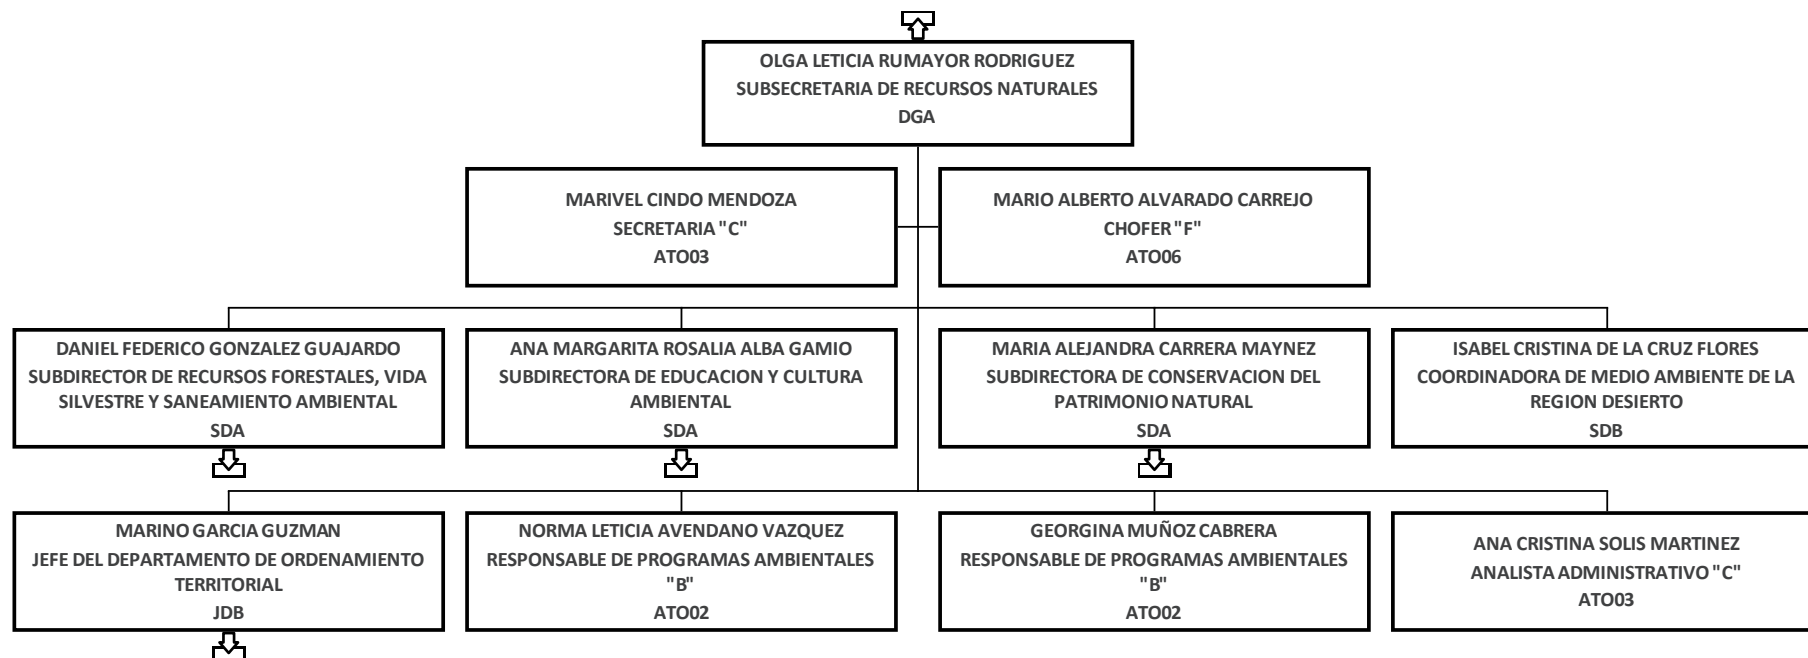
OLGA LETICIA RUMAYOR RODRIGUEZ
SUBSECRETARIA DE RECURSOS NATURALES
DGA

MARIVEL CINDO MENDOZA
SECRETARIA "C"
ATO03

MARIO ALBERTO ALVARADO CARREJO
CHOFER "F"
ATO06

DANIEL FEDERICO GONZALEZ GUAJARDO
SUBDIRECTOR DE RECURSOS FORESTALES, VIDA SILVESTRE Y SANEAMIENTO AMBIENTAL
SDA

ANA MARGARITA ROSALIA ALBA GAMIO
SUBDIRECTORA DE EDUCACION Y CULTURA AMBIENTAL
SDA

MARIA ALEJANDRA CARRERA MAYNEZ
SUBDIRECTORA DE CONSERVACION DEL PATRIMONIO NATURAL
SDA

ISABEL CRISTINA DE LA CRUZ FLORES
COORDINADORA DE MEDIO AMBIENTE DE LA REGION DESIERTO
SDB

MARINO GARCIA GUZMAN
JEFE DEL DEPARTAMENTO DE ORDENAMIENTO TERRITORIAL
JDB

NORMA LETICIA AVENDANO VAZQUEZ
RESPONSABLE DE PROGRAMAS AMBIENTALES "B"
ATO02

GEORGINA MUÑOZ CABRERA
RESPONSABLE DE PROGRAMAS AMBIENTALES "B"
ATO02

ANA CRISTINA SOLIS MARTINEZ
ANALISTA ADMINISTRATIVO "C"
ATO03